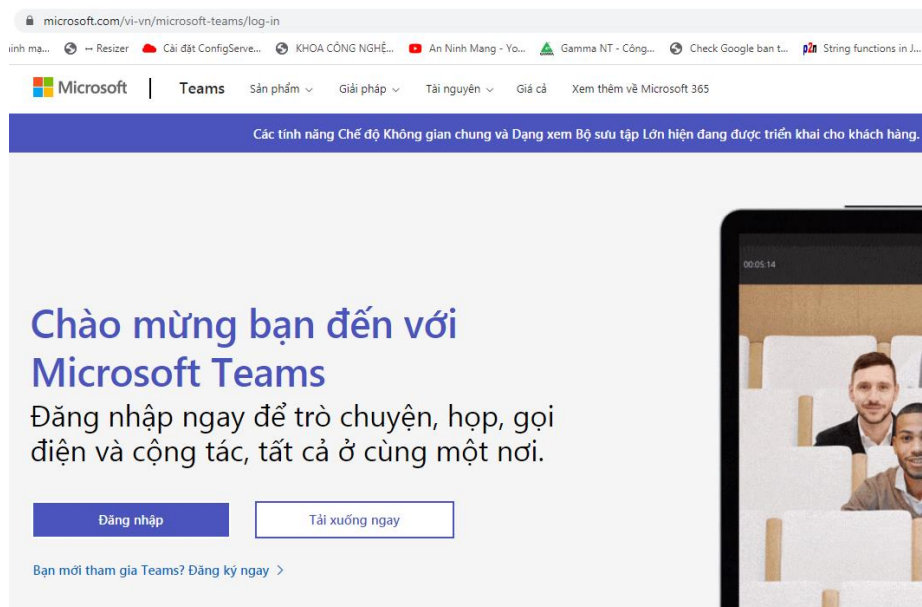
microsoft.com/vi-vn/microsoft-teams/log-in

ính mạ... ↔ Resizer Cài đặt ConfigServe... KHOA CÔNG NGHỆ... An Ninh Mang - Yo... Gamma NT - Công... Check Google ban t... String functions in J...

Microsoft | Teams Sản phẩm Giải pháp Tài nguyên Giá cả Xem thêm về Microsoft 365

Các tính năng Chế độ Không gian chung và Dạng xem Bộ sưu tập Lớn hiện đang được triển khai cho khách hàng.

00:05:14

Chào mừng bạn đến với Microsoft Teams

Đăng nhập ngay để trò chuyện, họp, gọi điện và cộng tác, tất cả ở cùng một nơi.

Đăng nhập

Tải xuống ngay

Bạn mới tham gia Teams? Đăng ký ngay >